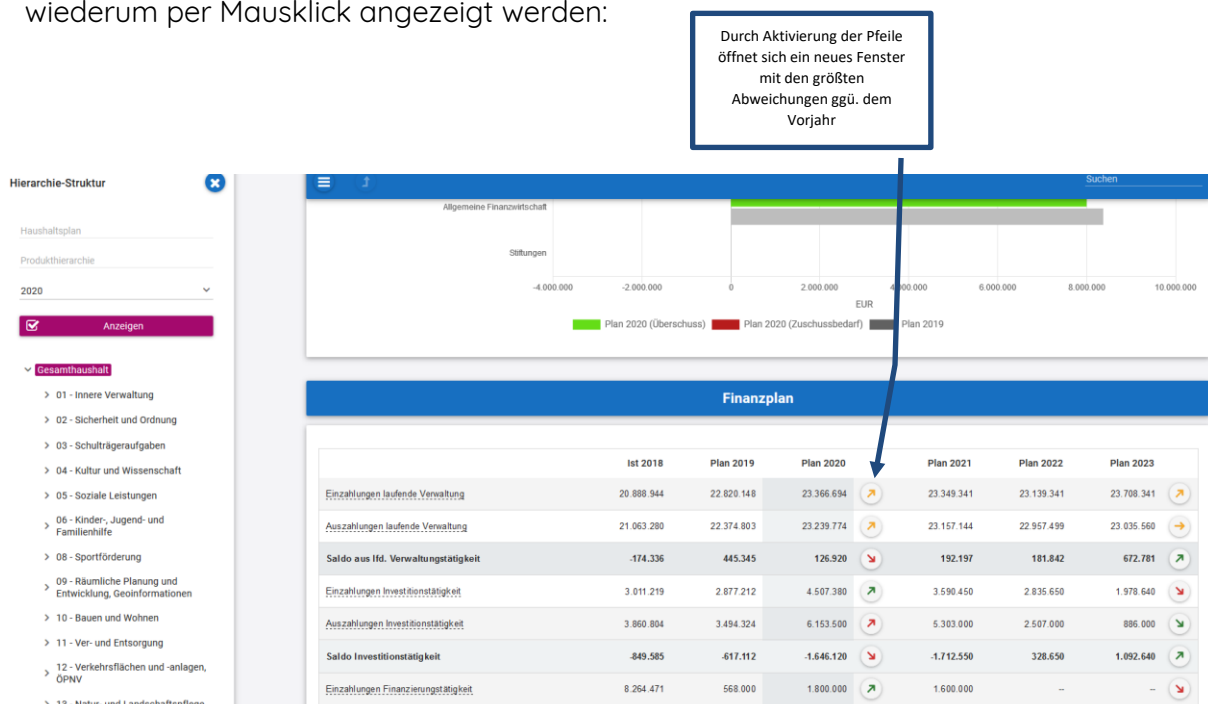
wiederum per Mausklick angezeigt werden:

Durch Aktivierung der Pfeile öffnet sich ein neues Fenster mit den größten Abweichungen ggü. dem Vorjahr

Hierarchie-Struktur

Haushaltsplan

Produkthierarchie

2020

Anzeigen

Gesamthaushalt
01 - Innere Verwaltung
02 - Sicherheit und Ordnung
03 - Schulträgeraufgaben
04 - Kultur und Wissenschaft
05 - Soziale Leistungen
06 - Kinder-, Jugend- und Familienhilfe
08 - Sportförderung
09 - Räumliche Planung und Entwicklung, Geoinformationen
10 - Bauen und Wohnen
11 - Ver- und Entsorgung
12 - Verkehrsflächen und -anlagen, ÖPNV
13 - Natur- und Landschaftspflege

Suchen

Allgemeine Finanzwirtschaft

Stiftungen

-4.000.000 -2.000.000 0 2.000.000 4.000.000 6.000.000 8.000.000 10.000.000

EUR

Plan 2020 (Überschuss) Plan 2020 (Zuschussbedarf) Plan 2019

Finanzplan

| | Ist 2018 | Plan 2019 | Plan 2020 | | Plan 2021 | Plan 2022 | Plan 2023 | |
|---|---|---|---|---|---|---|---|---|
| Einzahlungen laufende Verwaltung | 20.888.944 | 22.820.148 | 23.366.694 | | 23.349.341 | 23.139.341 | 23.708.341 | |
| Auszahlungen laufende Verwaltung | 21.063.280 | 22.374.803 | 23.239.774 | | 23.157.144 | 22.957.499 | 23.035.560 | |
| Saldo aus lfd. Verwaltungstätigkeit | -174.336 | 445.345 | 126.920 | | 192.197 | 181.842 | 672.781 | |
| Einzahlungen Investitionstätigkeit | 3.011.219 | 2.877.212 | 4.507.380 | | 3.590.450 | 2.835.650 | 1.978.640 | |
| Auszahlungen Investitionstätigkeit | 3.860.804 | 3.494.324 | 6.153.500 | | 5.303.000 | 2.507.000 | 886.000 | |
| Saldo Investitionstätigkeit | -849.585 | -617.112 | -1.646.120 | | -1.712.550 | 328.650 | 1.092.640 | |
| Einzahlungen Finanzierungstätigkeit | 8.264.471 | 568.000 | 1.800.000 | | 1.600.000 | – | – | |